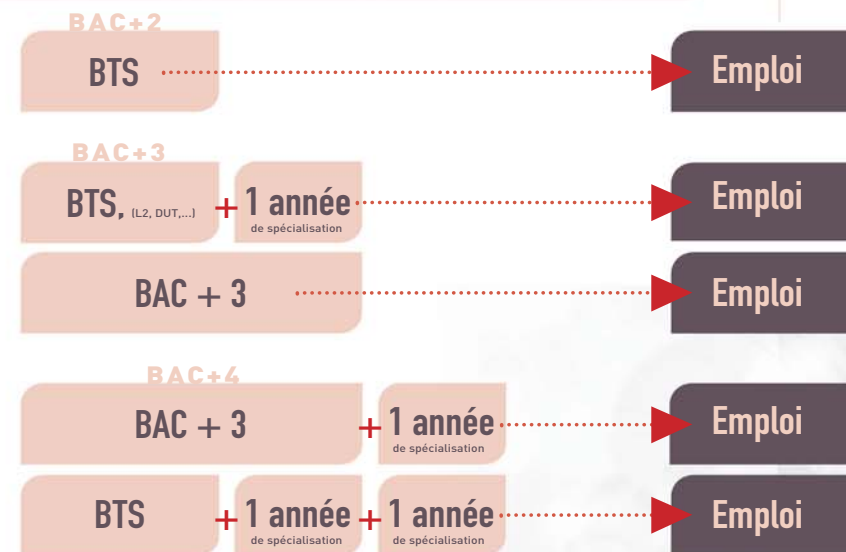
BAC+2

BTS

Emploi

BAC+3

BTS, (L2, DUT,...) + 1 année de spécialisation

Emploi

BAC + 3

Emploi

BAC+4

BAC + 3 + 1 année de spécialisation

Emploi

BTS + 1 année de spécialisation + 1 année de spécialisation

Emploi